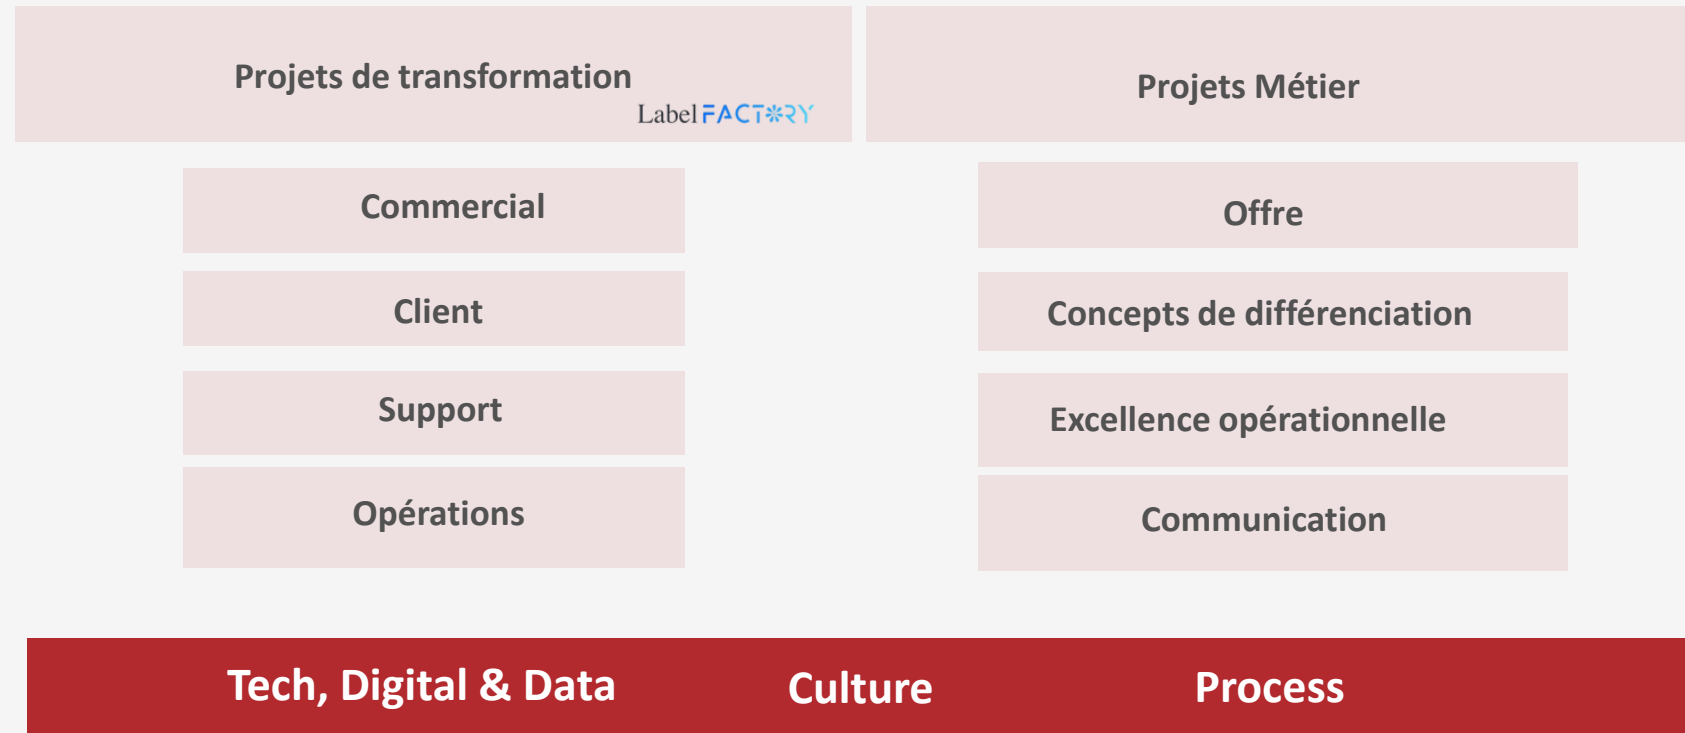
Projets de transformation

Label FACTORY

Projets Métier

Commercial

Client

Support

Opérations

Offre

Concepts de différenciation

Excellence opérationnelle

Communication

Tech, Digital & Data

Culture

Process